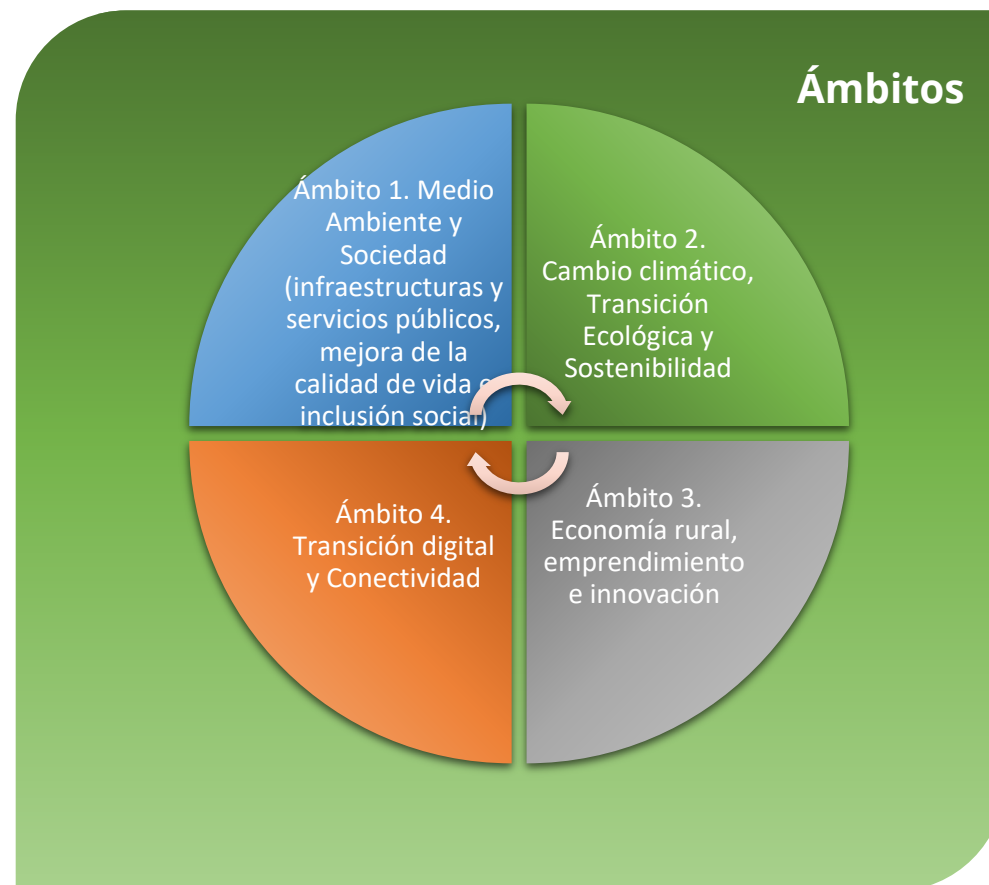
Ámbitos

Ámbito 1. Medio Ambiente y Sociedad (infraestructuras y servicios públicos, mejora de la calidad de vida e inclusión social)

Ámbito 2. Cambio climático, Transición Ecológica y Sostenibilidad

Ámbito 4. Transición digital y Conectividad

Ámbito 3. Economía rural, emprendimiento e innovación